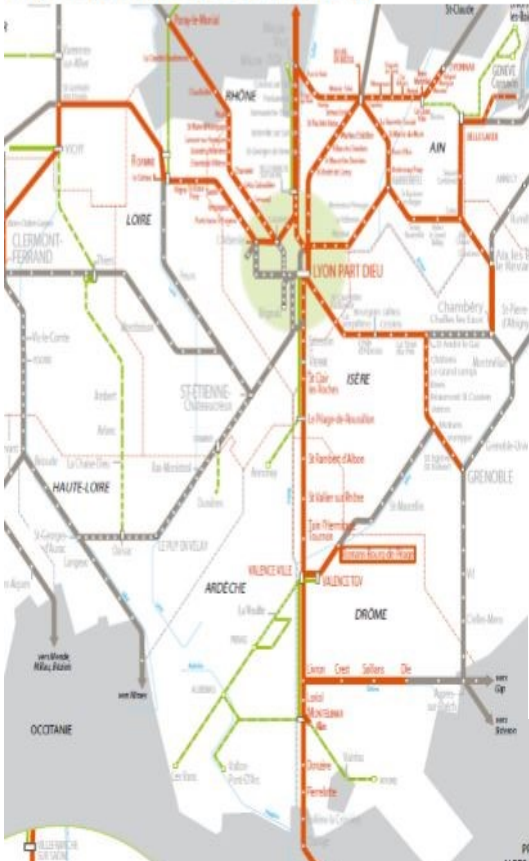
St-Claude

RHÔNE

AIN

GENÈVE

BELLEGARDE

LOIRE

CLERMONT-FERRAND

LYON PART DIEU

Chambéry

ISÈRE

ST-ÉTIENNE-Châteaucreux

St Clair les Roches

Le Péage-de-Roussillon

St Rambert-d'Albon

St Vallier-sur-Rhône

Tain-l'Hermitage Tournon

GRENOBLE

HAUTE-LOIRE

LE PUY-EN-VELAY

Romans Bourg de Péage

VALENCE VILLE

VALENCE TGV

ARDÈCHE

DRÔME

Livron

Crest

Saillans

Die

Loriol

MONTÉLIMAR

Donzère

Pierrelatte

vers Gap

vers Briançon

OCCITANIE

VILLEFRANCHE SUR SAÔNE